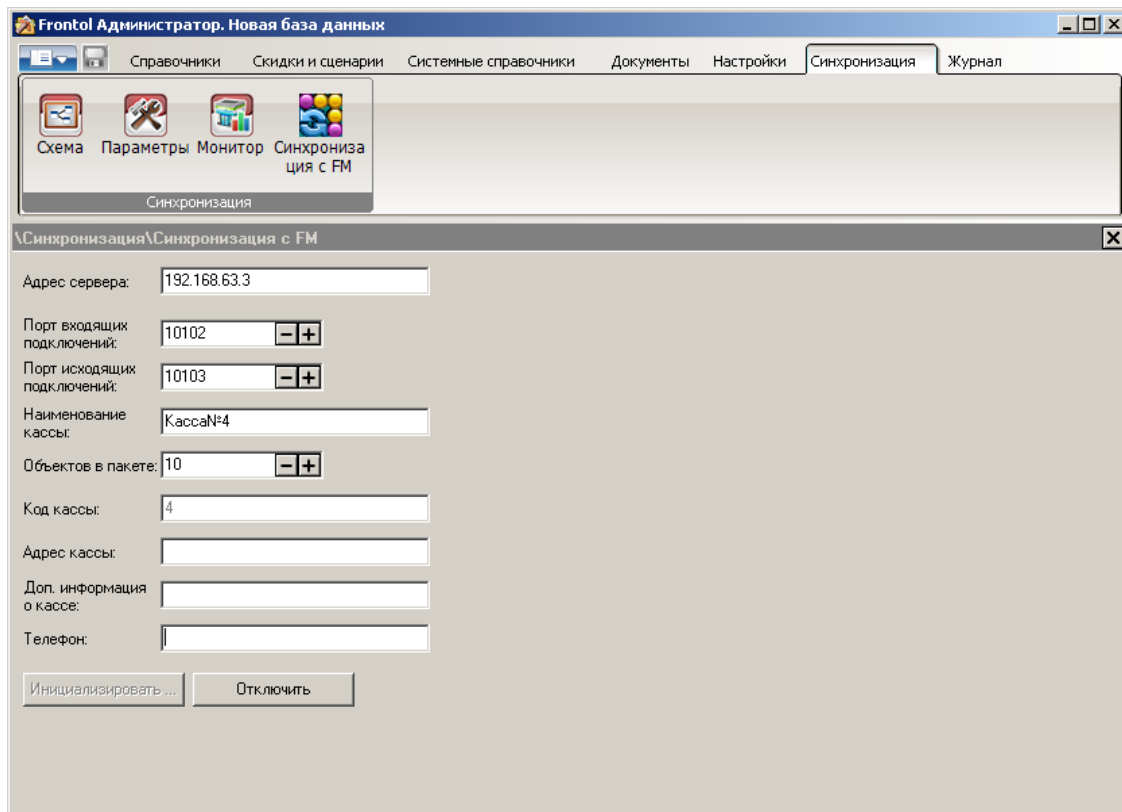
Frontol Администратор. Новая база данных

Справочники Скидки и сценарии Системные справочники Документы Настройки Синхронизация Журнал

Схема Параметры Монитор Синхронизация с FM

Синхронизация

\Синхронизация\Синхронизация с FM

Адрес сервера: 192.168.63.3

Порт входящих подключений: 10102

Порт исходящих подключений: 10103

Наименование кассы: Касса№4

Объектов в пакете: 10

Код кассы: 4

Адрес кассы:

Доп. информация о кассе:

Телефон:

Инициализировать ... Отключить